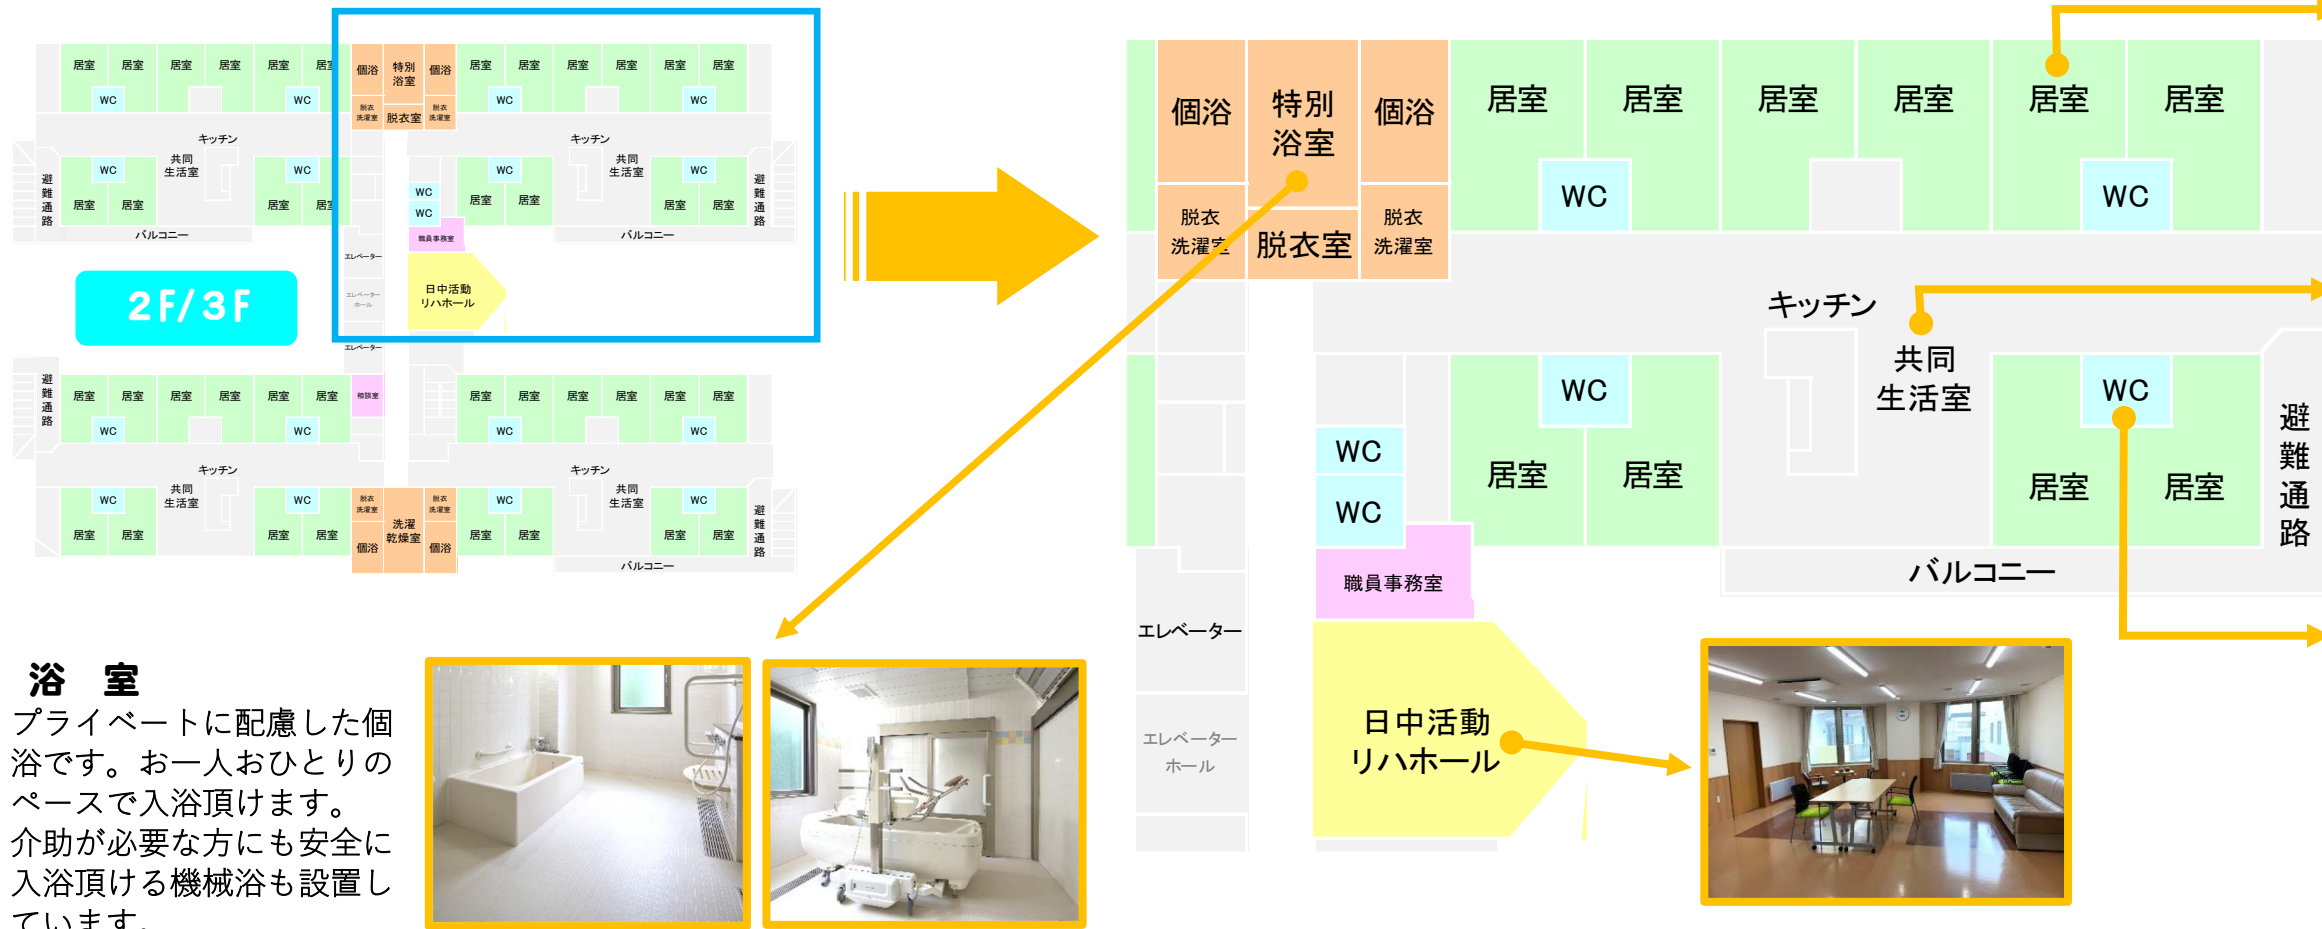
居室 居室 居室 居室 居室 居室
WC WC
キッチン
共同生活室
WC WC
居室 居室 居室 居室
避難通路
バルコニー

個浴 特別浴室 個浴
脱衣洗濯室 脱衣室 脱衣洗濯室
居室 居室 居室 居室 居室 居室
WC WC
キッチン
共同生活室
WC WC
WC WC
居室 居室 居室 居室
避難通路
職員事務室
バルコニー
エレベーター
エレベーターホール
日中活動リハホール

2F/3F

エレベーター
避難通路
居室 居室 居室 居室 居室 居室 相談室
WC WC
キッチン
共同生活室
WC WC
居室 居室 居室 居室
脱衣洗濯室 洗濯乾燥室 脱衣洗濯室
個浴 個浴
居室 居室 居室 居室 居室 居室
WC WC
キッチン
共同生活室
WC WC
居室 居室 居室 居室
避難通路
バルコニー

個浴 特別浴室 個浴
脱衣洗濯室 脱衣室 脱衣洗濯室
居室 居室 居室 居室 居室 居室
WC WC
キッチン
共同生活室
WC WC
WC WC
居室 居室 居室 居室
避難通路
職員事務室
バルコニー
エレベーター
エレベーターホール
日中活動リハホール

浴　室
プライベートに配慮した個浴です。お一人おひとりのペースで入浴頂けます。
介助が必要な方にも安全に入浴頂ける機械浴も設置しています。